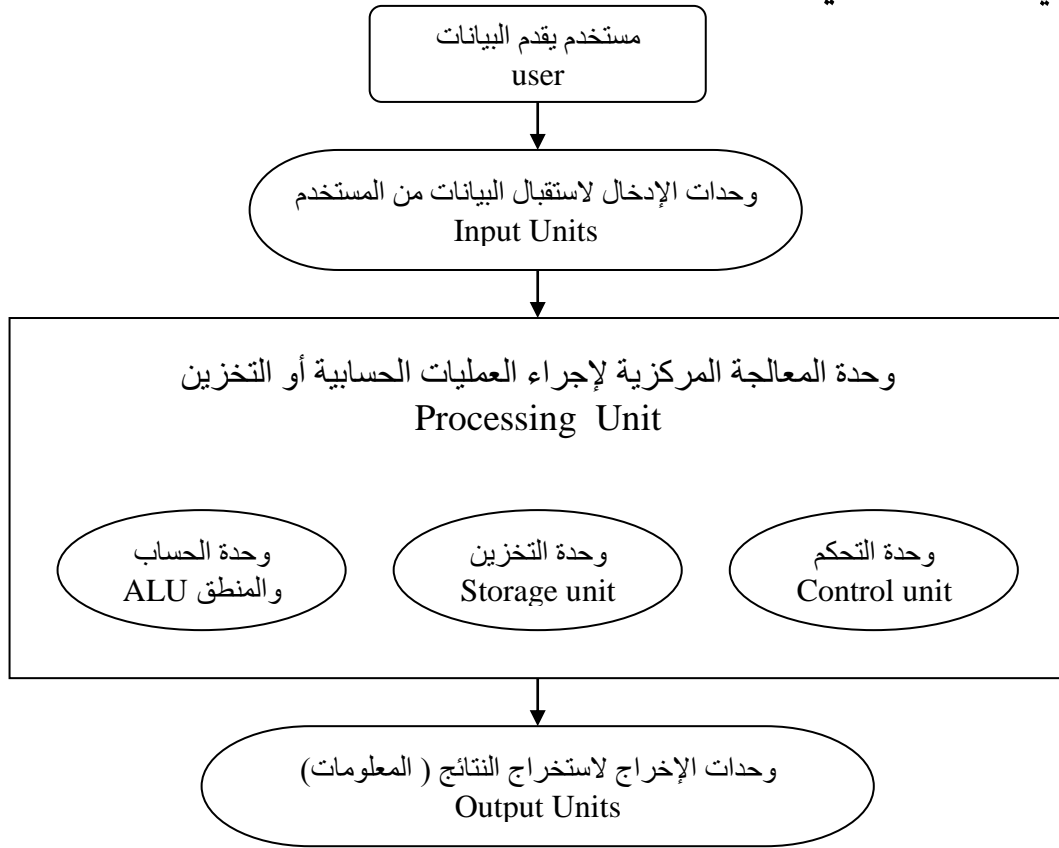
مستخدم يقدم البيانات
user

وحدات الإدخال لاستقبال البيانات من المستخدم
Input Units

وحدة المعالجة المركزية لإجراء العمليات الحسابية أو التخزين
Processing Unit

وحدة التحكم
Control unit

وحدة التخزين
Storage unit

وحدة الحساب
والمنطق ALU

وحدات الإخراج لاستخراج النتائج ( المعلومات)
Output Units